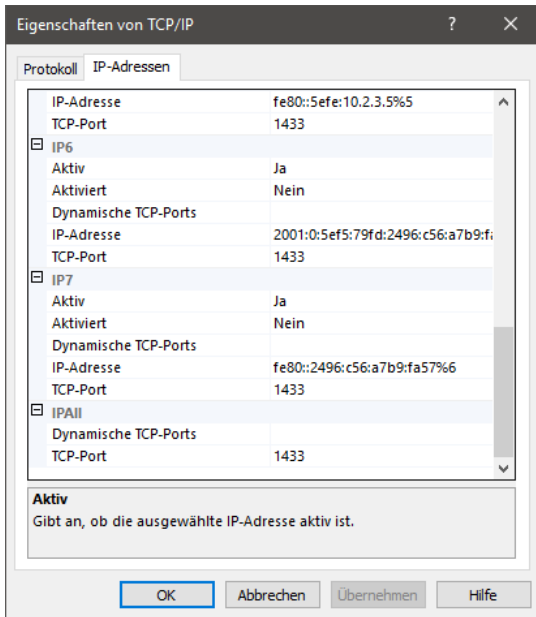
Eigenschaften von TCP/IP ? ✕

Protokoll IP-Adressen

| | |
|---|---|
| IP-Adresse | fe80::5efe:10.2.3.5%5 |
| TCP-Port | 1433 |
| ⊟ IP6 | |
| Aktiv | Ja |
| Aktiviert | Nein |
| Dynamische TCP-Ports | |
| IP-Adresse | 2001:0:5ef5:79fd:2496:c56:a7b9:f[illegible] |
| TCP-Port | 1433 |
| ⊟ IP7 | |
| Aktiv | Ja |
| Aktiviert | Nein |
| Dynamische TCP-Ports | |
| IP-Adresse | fe80::2496:c56:a7b9:fa57%6 |
| TCP-Port | 1433 |
| ⊟ IPAll | |
| Dynamische TCP-Ports | |
| TCP-Port | 1433 |

Aktiv
Gibt an, ob die ausgewählte IP-Adresse aktiv ist.

OK Abbrechen Übernehmen Hilfe